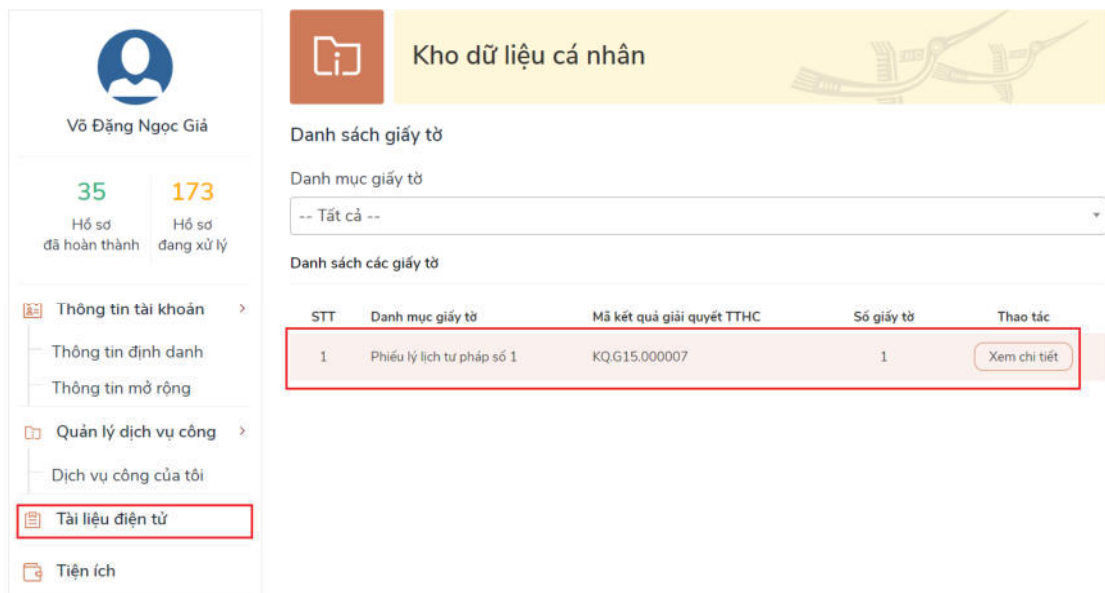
Võ Đặng Ngọc Giá

35
Hồ sơ đã hoàn thành

173
Hồ sơ đang xử lý

Thông tin tài khoản

Thông tin định danh

Thông tin mở rộng

Quản lý dịch vụ công

Dịch vụ công của tôi

Tài liệu điện tử

Tiện ích

Kho dữ liệu cá nhân

Danh sách giấy tờ

Danh mục giấy tờ

-- Tất cả --

Danh sách các giấy tờ

| STT | Danh mục giấy tờ | Mã kết quả giải quyết TTHC | Số giấy tờ | Thao tác |
|---|---|---|---|---|
| 1 | Phiếu lý lịch tư pháp số 1 | KQ.G15.000007 | 1 | Xem chi tiết |